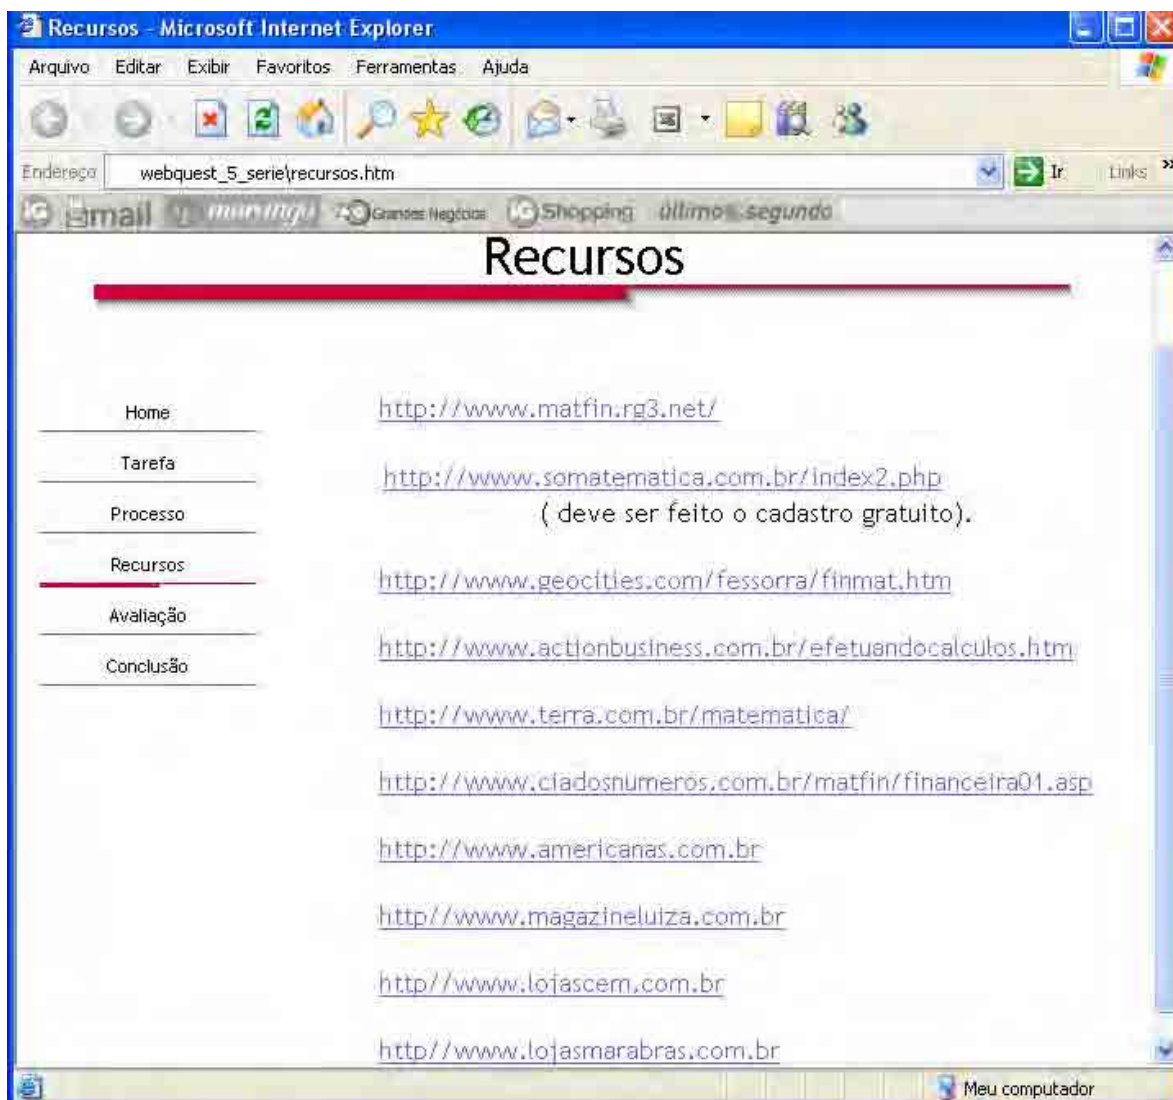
Recursos - Microsoft Internet Explorer

Arquivo Editar Exibir Favoritos Ferramentas Ajuda

Endereço webquest_5_serie\recursos.htm Ir Links

iG Email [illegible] iG Grandes Negócios iG Shopping último segundo

Recursos

Home

Tarefa

Processo

Recursos

Avaliação

Conclusão

http://www.matfin.rg3.net/

http://www.somatematica.com.br/index2.php
( deve ser feito o cadastro gratuito).

http://www.geocities.com/fessorra/finmat.htm

http://www.actionbusiness.com.br/efetuandocalculos.htm

http://www.terra.com.br/matematica/

http://www.ciadosnumeros.com.br/matfin/financeira01.asp

http://www.americanas.com.br

http//www.magazineluiza.com.br

http//www.lojascem.com.br

http//www.lojasmarabras.com.br

Meu computador